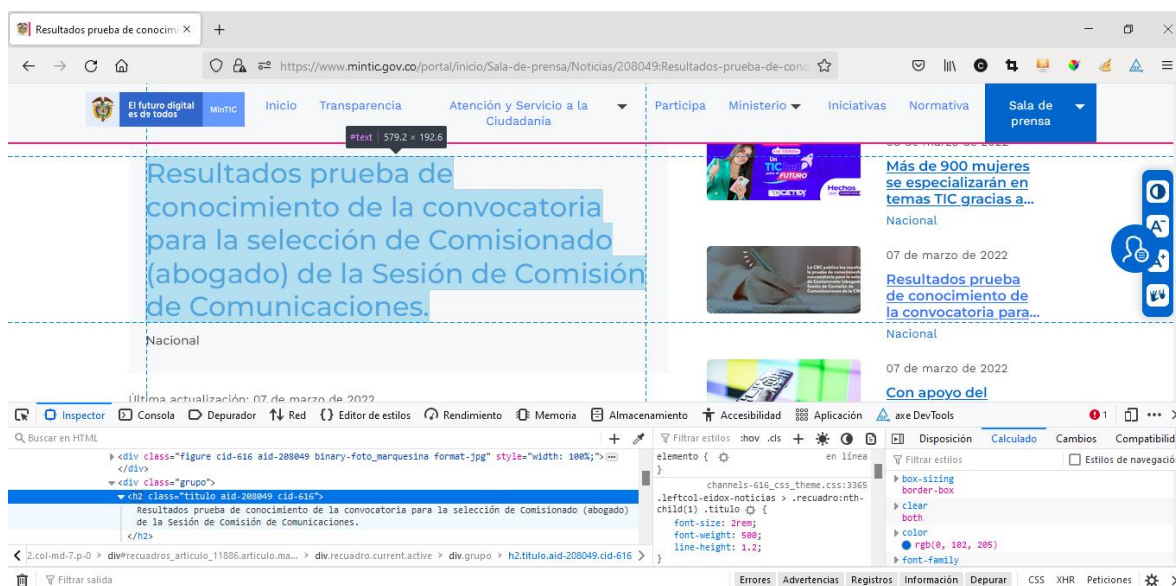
Resultados prueba de conocim ×
+
https://www.mintic.gov.co/portal/inicio/Sala-de-prensa/Noticias/208049:Resultados-prueba-de-cono

El futuro digital es de todos
MinTIC
Inicio
Transparencia
Atención y Servicio a la Ciudadanía
Participa
Ministerio
Iniciativas
Normativa
Sala de prensa

#text | 579.2 × 192.6

Resultados prueba de conocimiento de la convocatoria para la selección de Comisionado (abogado) de la Sesión de Comisión de Comunicaciones.

Nacional

Última actualización: 07 de marzo de 2022

Más de 900 mujeres se especializarán en temas TIC gracias a...
Nacional

07 de marzo de 2022
Resultados prueba de conocimiento de la convocatoria para...
Nacional

07 de marzo de 2022
Con apoyo del

Inspector
Consola
Depurador
Red
Editor de estilos
Rendimiento
Memoria
Almacenamiento
Accesibilidad
Aplicación
axe DevTools

Buscar en HTML
<div class="figure cid-616 aid-208049 binary-foto_marquesina format-jpg" style="width: 100%;">
</div>
<div class="grupo">
<h2 class="titulo aid-208049 cid-616">
Resultados prueba de conocimiento de la convocatoria para la selección de Comisionado (abogado) de la Sesión de Comisión de Comunicaciones.
</h2>
2.col-md-7.p-0 > div#recuadros_articulo_11886.articulo.ma... > div.recuadro.current.active > div.grupo > h2.titulo.aid-208049.cid-616

Filtrar estilos :hov .cls
elemento { } en línea
channels-616_css_theme.css:3365
.leftcol-eidox-noticias > .recuadro:nth-child(1) .titulo {
font-size: 2rem;
font-weight: 500;
line-height: 1.2;

Disposición Calculado Cambios Compatibilidad
Filtrar estilos
Estilos de navegación
box-sizing
border-box
clear
both
color
rgb(0, 102, 205)
font-family

Filtrar salida
Errores Advertencias Registros Información Depurar CSS XHR Peticiones